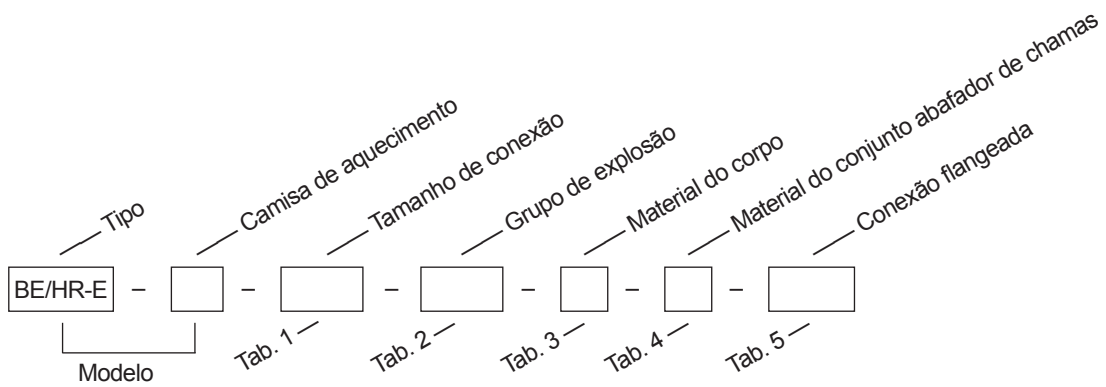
Tipo

Camisa de aquecimento

Tamanho de conexão

Grupo de explosão

Material do corpo

Material do conjunto abafador de chamas

Conexão flangeada

BE/HR-E – [ ] – [ ] – [ ] – [ ] – [ ] – [ ]

Modelo

Tab. 1

Tab. 2

Tab. 3

Tab. 4

Tab. 5